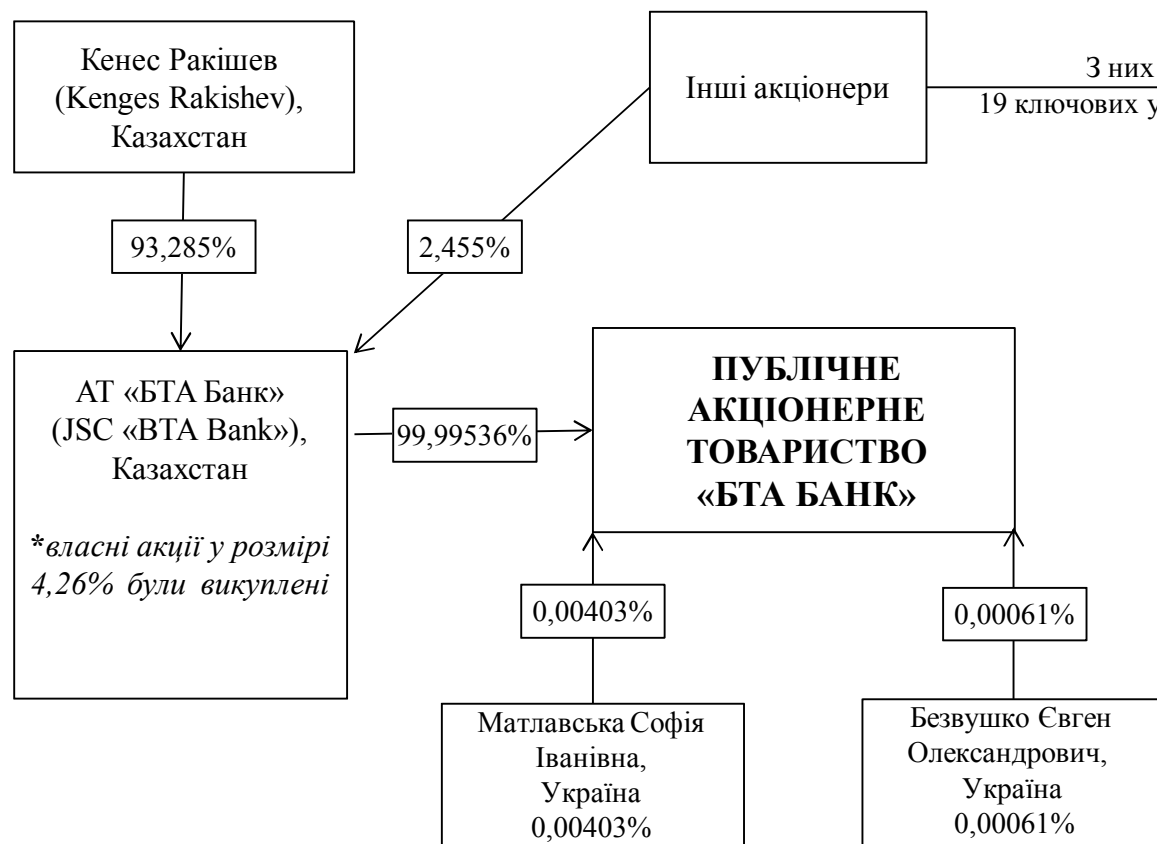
Кенес Ракішев (Kenges Rakishev), Казахстан

Інші акціонери

З них
19 ключових у

93,285%

2,455%

АТ «БТА Банк» (JSC «BTA Bank»), Казахстан

*власні акції у розмірі 4,26% були викуплені

99,99536%

ПУБЛІЧНЕ АКЦІОНЕРНЕ ТОВАРИСТВО «БТА БАНК»

0,00403%

0,00061%

Матлавська Софія Іванівна, Україна 0,00403%

Безвушко Євген Олександрович, Україна 0,00061%